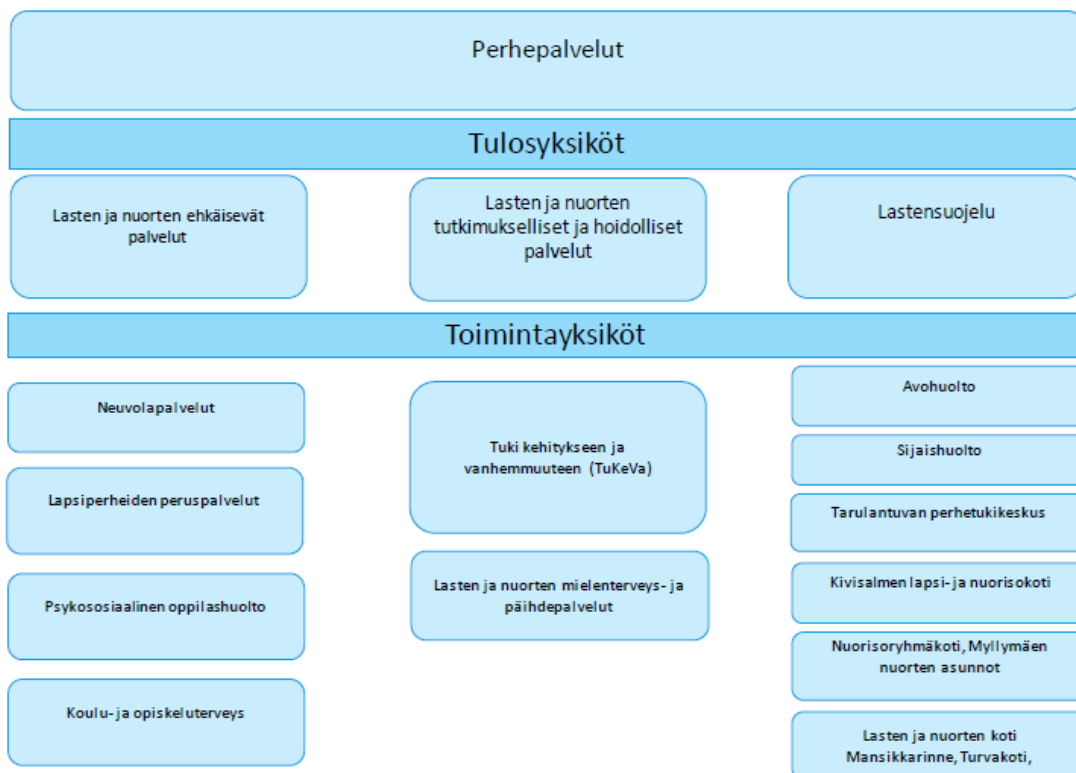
Perhepalvelut

Tulosyksiköt

Lasten ja nuorten ehkäisevät palvelut

Lasten ja nuorten tutkimukselliset ja hoidolliset palvelut

Lastensuojelu

Toimintayksiköt

Neuvolapalvelut

Lapsiperheiden peruspalvelut

Psykososiaalinen oppilashuolto

Koulu- ja opiskeluterveys

Tuki kehitykseen ja vanhemmuuteen (TuKeVa)

Lasten ja nuorten mielenterveys- ja päihdepalvelut

Avohuolto

Sijaishuolto

Tarulantuvan perhetukikeskus

Kivisalmen lapsi- ja nuorisokoti

Nuorisoryhmäkoti, Myllymäen nuorten asunnot

Lasten ja nuorten koti Mansikkarinne, Turvakoti,